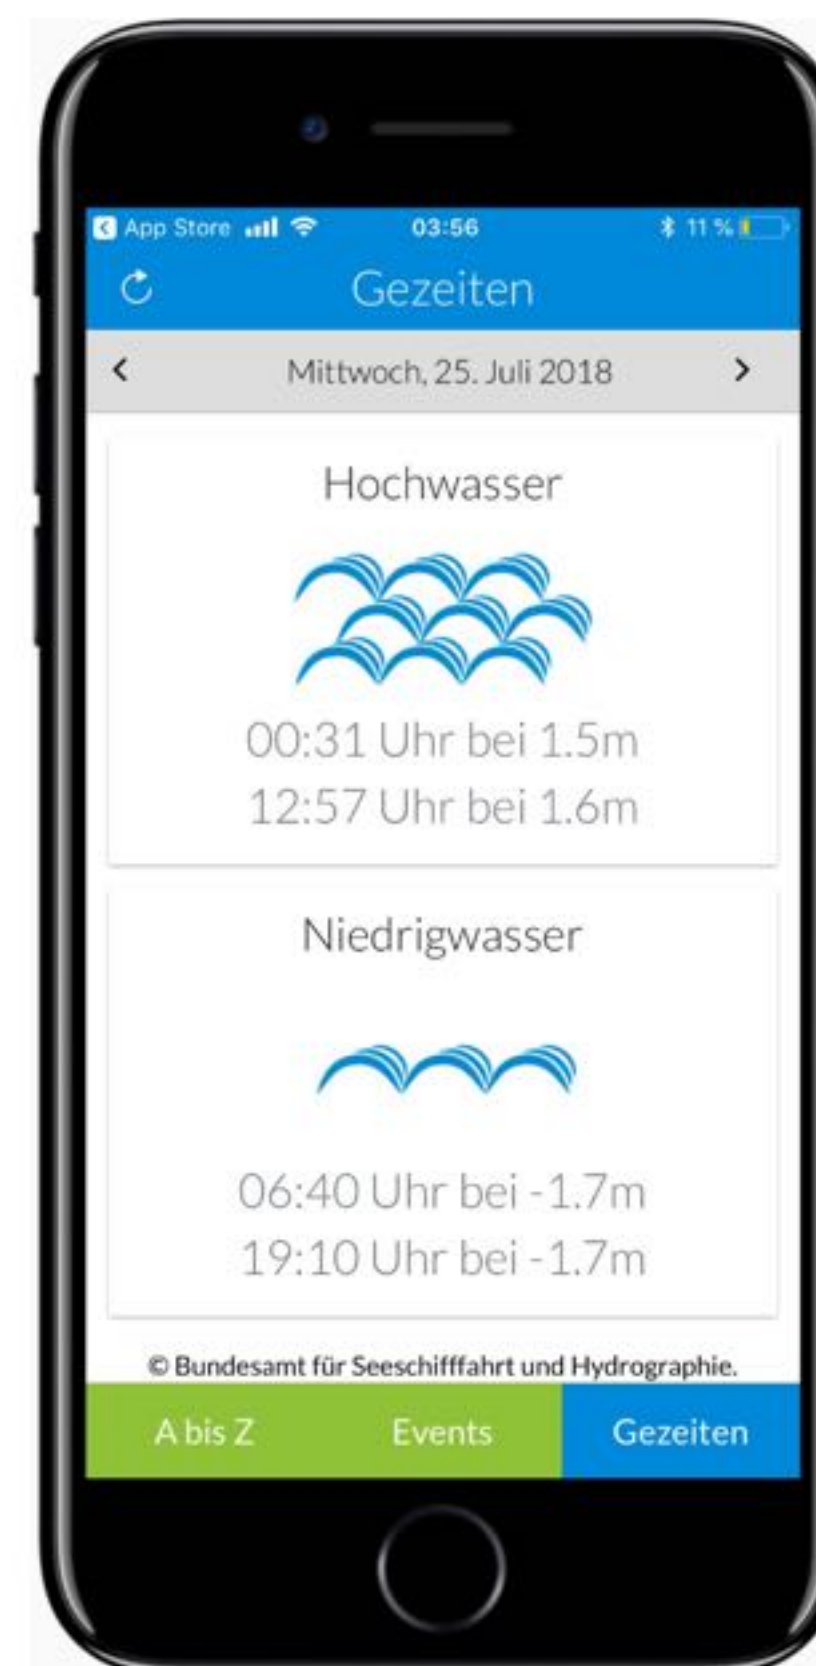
App Store 03:56 11 %

Gezeiten

<
Mittwoch, 25. Juli 2018
>

Hochwasser

00:31 Uhr bei 1.5m
12:57 Uhr bei 1.6m

Niedrigwasser

06:40 Uhr bei -1.7m
19:10 Uhr bei -1.7m

© Bundesamt für Seeschifffahrt und Hydrographie.

A bis Z
Events
Gezeiten